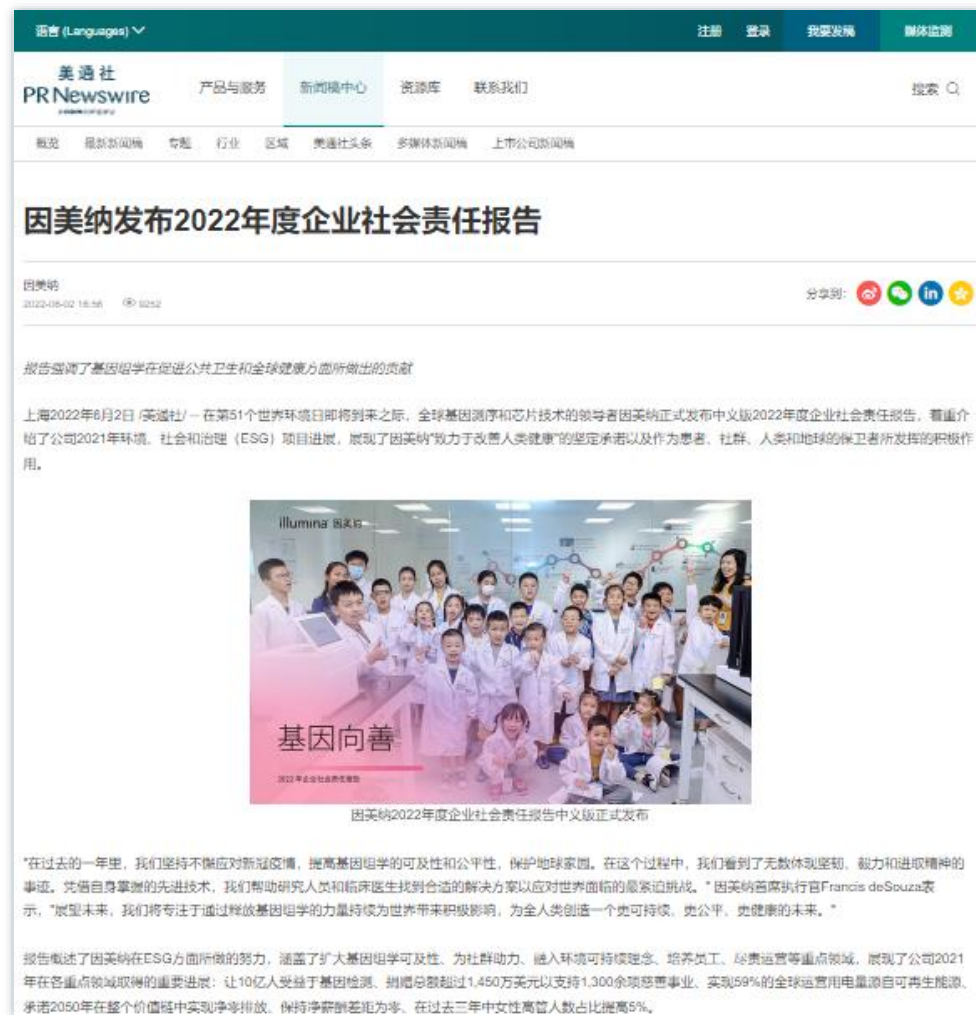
语言 (Languages) ∨ 注册 登录 我要发稿 媒体监测

美通社 PR Newswire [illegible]

产品与服务 新闻稿中心 资源库 联系我们 搜索

概览 最新新闻稿 专题 行业 区域 美通社头条 多媒体新闻稿 上市公司新闻稿

因美纳发布2022年度企业社会责任报告

因美纳
2022-06-02 16:58 9252

分享到:

报告强调了基因组学在促进公共卫生和全球健康方面所做出的贡献

上海2022年6月2日 /美通社/ -- 在第51个世界环境日即将到来之际，全球基因测序和芯片技术的领导者因美纳正式发布中文版2022年度企业社会责任报告，着重介绍了公司2021年环境、社会和治理（ESG）项目进展，展现了因美纳"致力于改善人类健康"的坚定承诺以及作为患者、社群、人类和地球的保卫者所发挥的积极作用。

illumina 因美纳

基因向善

2022年企业社会责任报告

因美纳2022年度企业社会责任报告中文版正式发布

"在过去的一年里，我们坚持不懈应对新冠疫情，提高基因组学的可及性和公平性，保护地球家园。在这个过程中，我们看到了无数体现坚韧、毅力和进取精神的事迹。凭借自身掌握的先进技术，我们帮助研究人员和临床医生找到合适的解决方案以应对世界面临的最紧迫挑战。" 因美纳首席执行官Francis deSouza表示，"展望未来，我们将专注于通过释放基因组学的力量持续为世界带来积极影响，为全人类创造一个更可持续、更公平、更健康的未来。"

报告概述了因美纳在ESG方面所做的努力，涵盖了扩大基因组学可及性、为社群助力、融入环境可持续理念、培养员工、尽责运营等重点领域，展现了公司2021年在各重点领域取得的重要进展：让10亿人受益于基因检测、捐赠总额超过1,450万美元以支持1,300余项慈善事业、实现59%的全球运营用电量源自可再生能源、承诺2050年在整个价值链中实现净零排放、保持净薪酬差距为零、在过去三年中女性高管人数占比提高5%。